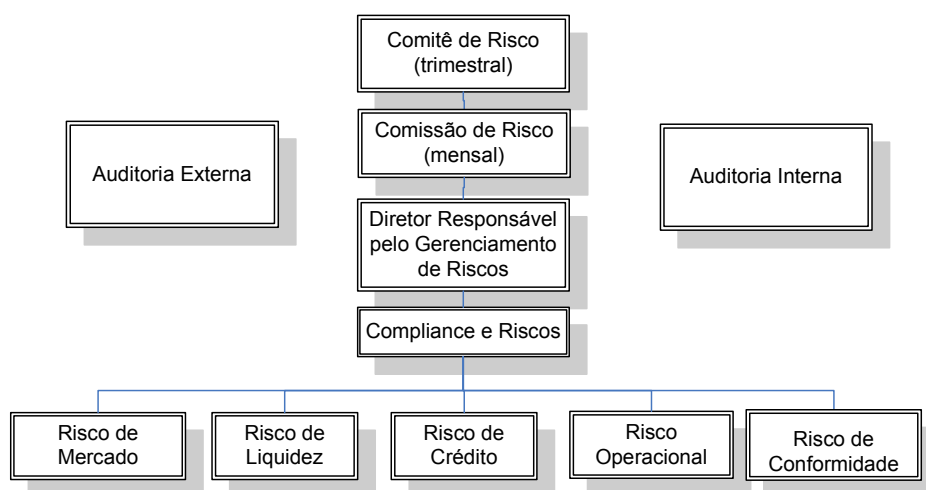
Comitê de Risco (trimestral)

Auditoria Externa

Comissão de Risco (mensal)

Auditoria Interna

Diretor Responsável pelo Gerenciamento de Riscos

Compliance e Riscos

Risco de Mercado

Risco de Liquidez

Risco de Crédito

Risco Operacional

Risco de Conformidade